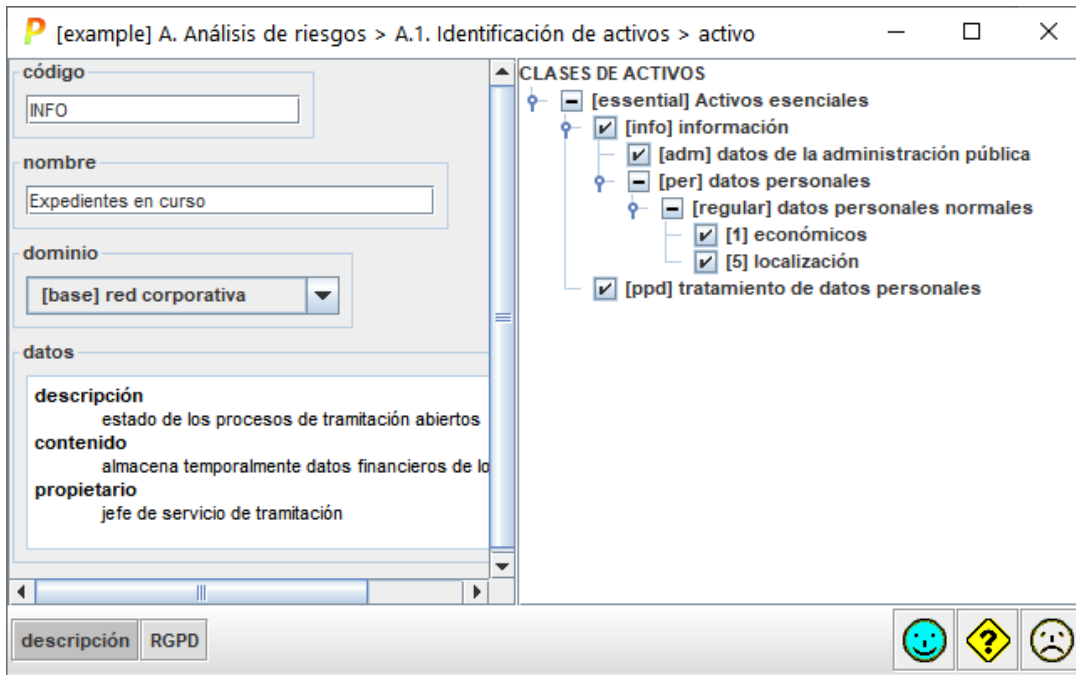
[example] A. Análisis de riesgos > A.1. Identificación de activos > activo

código
INFO

nombre
Expedientes en curso

dominio
[base] red corporativa

datos
descripción
estado de los procesos de tramitación abiertos
contenido
almacena temporalmente datos financieros de lo
propietario
jefe de servicio de tramitación

CLASES DE ACTIVOS
[essential] Activos esenciales
[info] información
[adm] datos de la administración pública
[per] datos personales
[regular] datos personales normales
[1] económicos
[5] localización
[ppd] tratamiento de datos personales

descripción
RGPD